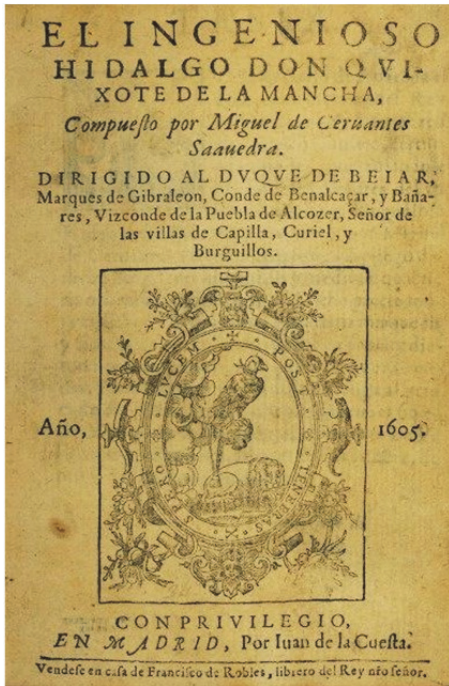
EL INGENIOSO HIDALGO DON QVIXOTE DE LA MANCHA,

Compuesto por Miguel de Ceruantes Saauedra.

DIRIGIDO AL DVQVE DE BEIAR, Marques de Gibraleon, Conde de Benalcaçar, y Bañares, Vizconde de la Puebla de Alcozer, Señor de las villas de Capilla, Curiel, y Burguillos.

SPERO LVCEM POST TENEBRAS

Año, 1605.

CON PRIVILEGIO, EN MADRID, Por Iuan de la Cuesta.

Vendese en casa de Francisco de Robles, librero del Rey nro señor.